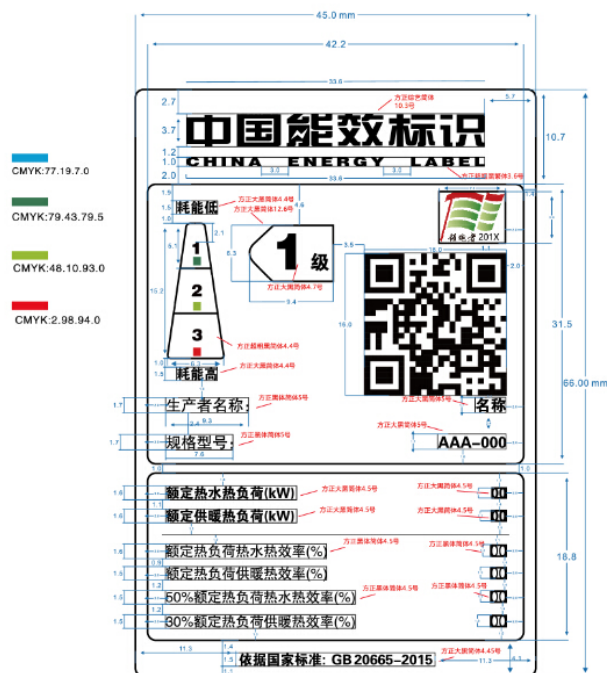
45.0 mm
42.2
33.6
2.7
3.7
1.2
1.0
方正综艺繁体 10.5号
5.7
10.7
中国能效标识
CHINA ENERGY LABEL
3.0
3.3
33.6
方正超粗黑繁体5.6号
CMYK:77.19.7.0
CMYK:79.43.79.5
CMYK:48.10.93.0
CMYK:2.98.94.0
耗能低
方正大黑简体4.4号
方正大黑简体12.6号
4.6
2.1
5.1
1
2
3
15.2
1级
方正大黑简体4.7号
9.4
3.6
18.0
2.0
16.0
能效者 201X
31.5
66.00 mm
方正超粗黑简体4.4号
方正大黑简体4.4号
耗能高
1.0
6.1
1.5
1.7
生产者名称:
方正黑体简体5号
名称
9.3
方正黑体简体5号
方正大黑简体5号
1.7
规格型号:
7.6
AAA-000
1.0
1.6
额定热水热负荷(kW)
方正大黑简体4.5号
方正大黑简体4.5号
1.1
方正大黑简体4.5号
方正大黑简体4.5号
额定供暖热负荷(kW)
1.6
方正黑体简体4.5号
方正大黑简体4.5号
额定热负荷热水热效率(%)
1.5
0.9
额定热负荷供暖热效率(%)
方正黑体简体4.5号
方正大黑简体4.5号
1.5
50%额定热负荷热水热效率(%)
1.5
30%额定热负荷供暖热效率(%)
18.8
11.3
方正大黑简体4.5号
依据国家标准: GB 20665-2015
11.3
6.1